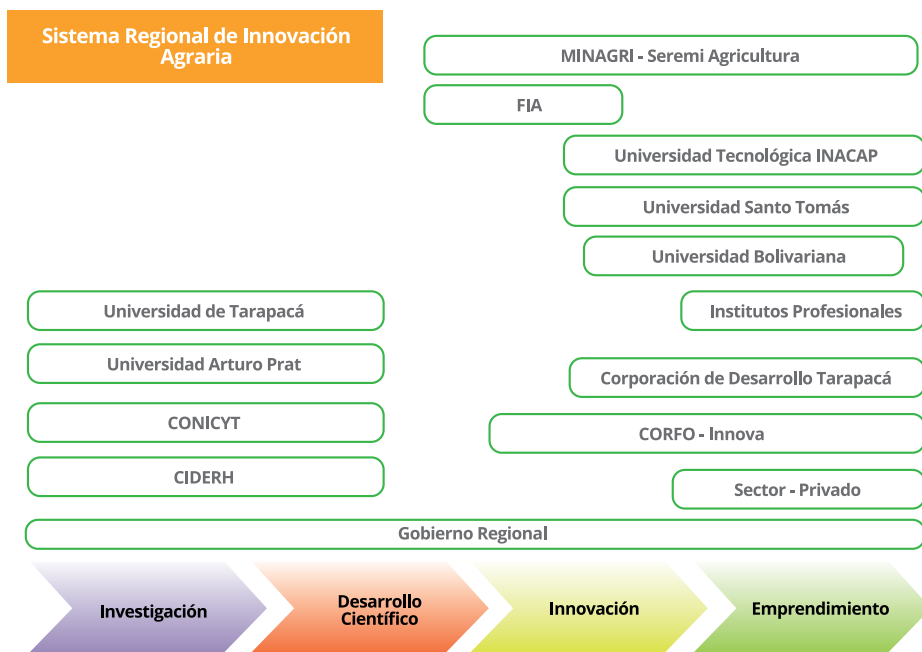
Sistema Regional de Innovación Agraria

MINAGRI - Seremi Agricultura

FIA

Universidad Tecnológica INACAP

Universidad Santo Tomás

Universidad Bolivariana

Universidad de Tarapacá

Institutos Profesionales

Universidad Arturo Prat

Corporación de Desarrollo Tarapacá

CONICYT

CORFO - Innova

CIDERH

Sector - Privado

Gobierno Regional

Investigación

Desarrollo Científico

Innovación

Emprendimiento